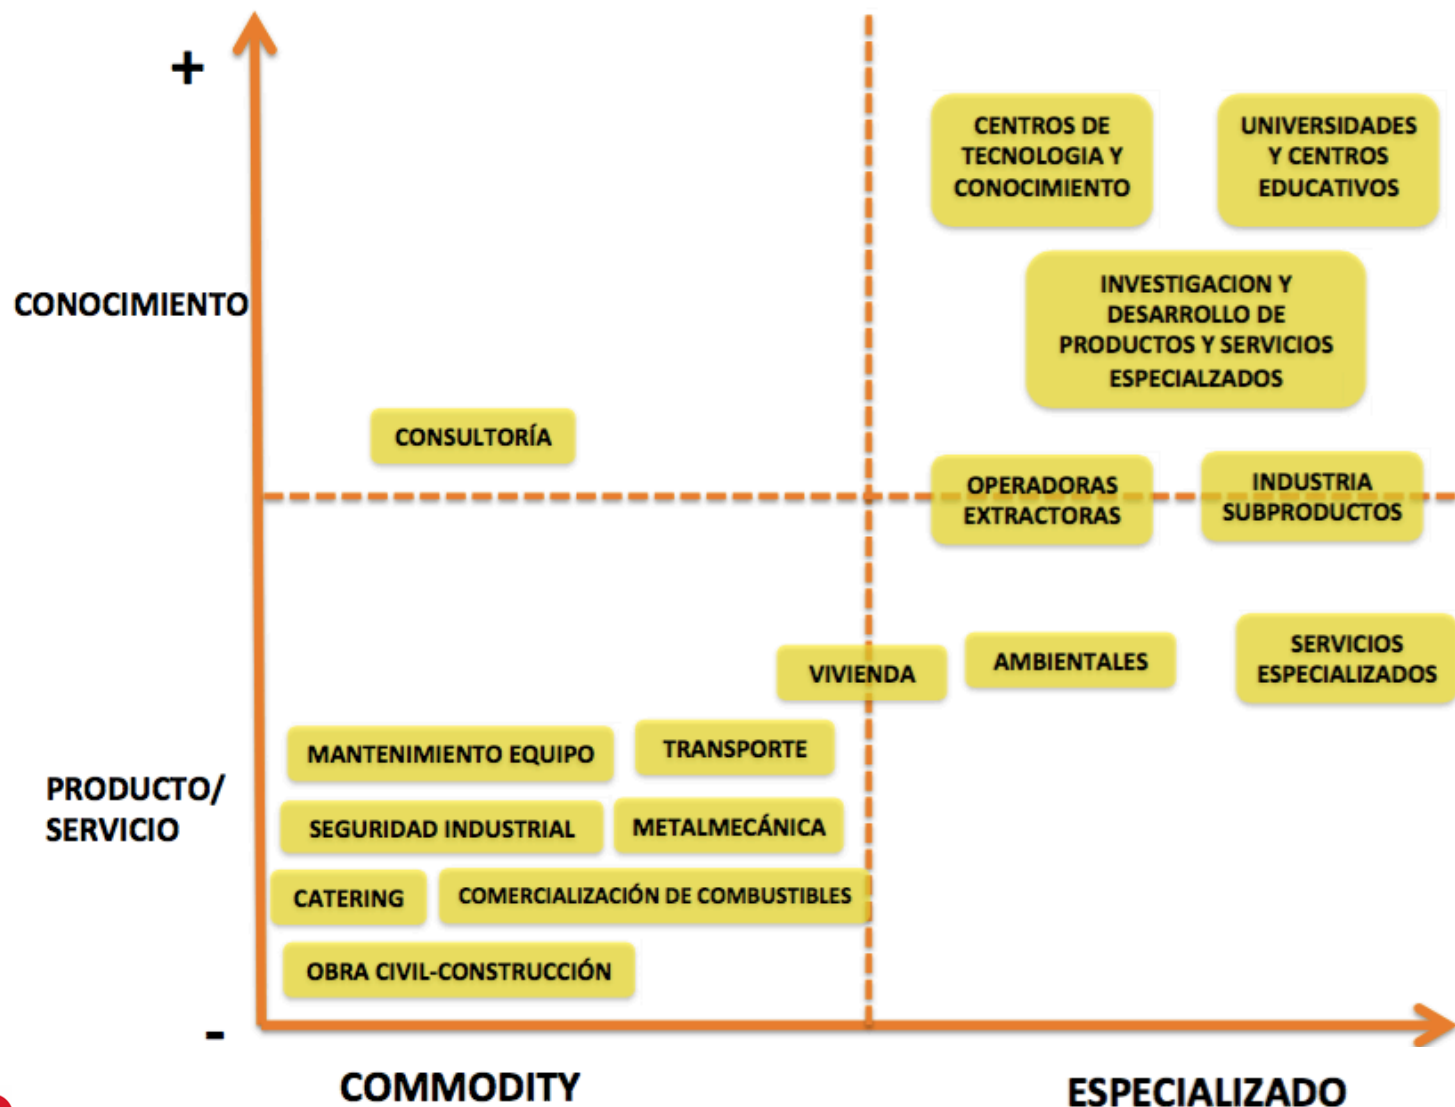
+

CONOCIMIENTO

PRODUCTO/ SERVICIO

-

CENTROS DE TECNOLOGIA Y CONOCIMIENTO

UNIVERSIDADES Y CENTROS EDUCATIVOS

INVESTIGACION Y DESARROLLO DE PRODUCTOS Y SERVICIOS ESPECIALZADOS

CONSULTORÍA

OPERADORAS EXTRACTORAS

INDUSTRIA SUBPRODUCTOS

VIVIENDA

AMBIENTALES

SERVICIOS ESPECIALIZADOS

MANTENIMIENTO EQUIPO

TRANSPORTE

SEGURIDAD INDUSTRIAL

METALMECÁNICA

CATERING

COMERCIALIZACIÓN DE COMBUSTIBLES

OBRA CIVIL-CONSTRUCCIÓN

COMMODITY

ESPECIALIZADO